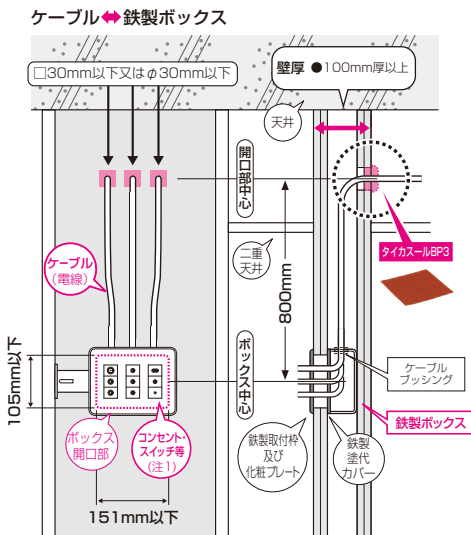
ケーブル⇔鉄製ボックス

□30mm以下又はφ30mm以下

壁厚 ●100mm厚以上

天井

開口部中心

タイカスールBP3

ケーブル(電線)

二重天井

800mm

ボックス中心

ケーブルブッシング

鉄製ボックス

105mm以下

ボックス開口部

コンセント・スイッチ等(注1)

鉄製取付枠及び化粧プレート

鉄製塗代カバー

151mm以下